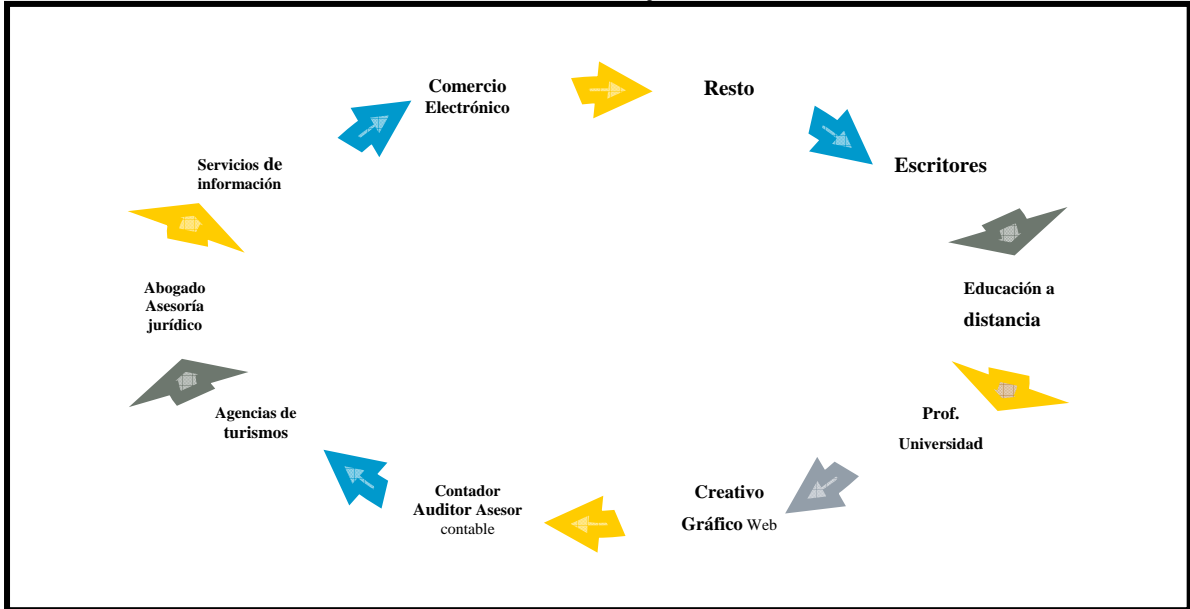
Comercio Electrónico

Resto

Escritores

Educación a distancia

Prof. Universidad

Creativo Gráfico Web

Contador Auditor Asesor contable

Agencias de turismos

Abogado Asesoría jurídico

Servicios de información